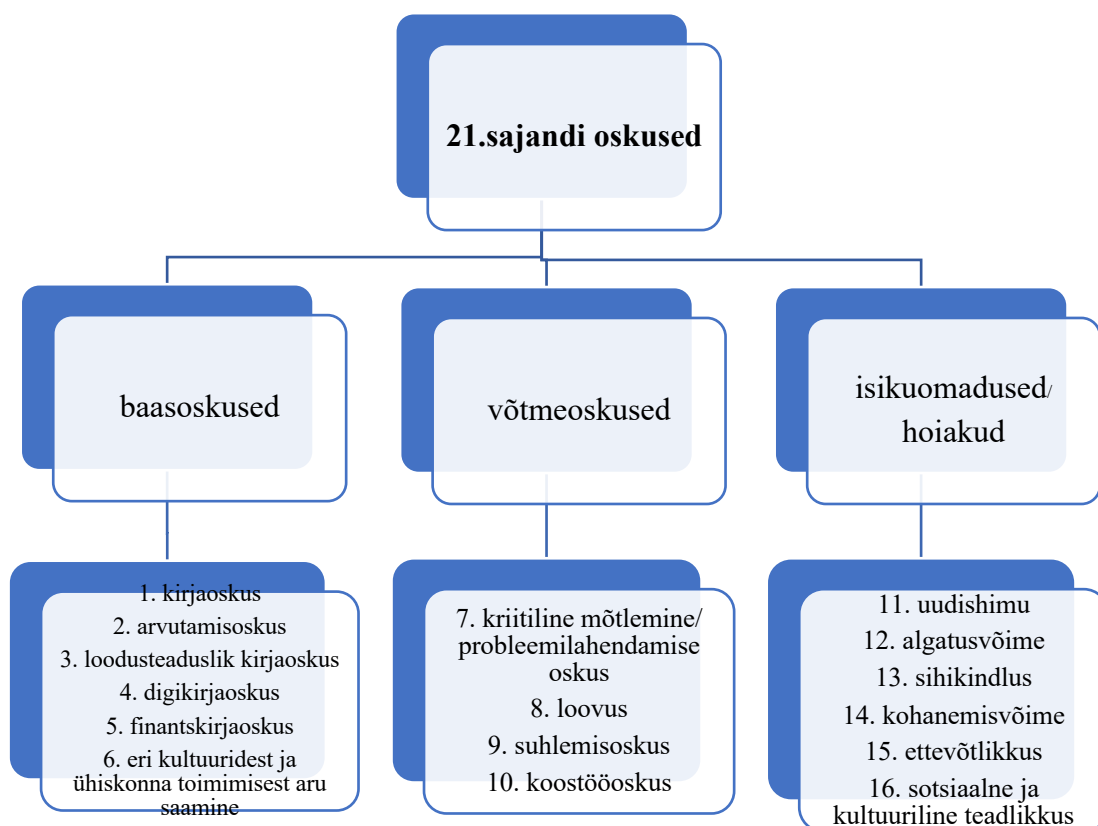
21.sajandi oskused

baasoskused

võtmeoskused

isikuomadused/ hoiakud

1. kirjaoskus
2. arvutamisoskus
3. loodusteaduslik kirjaoskus
4. digikirjaoskus
5. finantskirjaoskus
6. eri kultuuridest ja ühiskonna toimimisest aru saamine

7. kriitiline mõtlemine/ probleemilahendamise oskus
8. loovus
9. suhlemisoskus
10. koostööoskus

11. uudishimu
12. algatusvõime
13. sihikindlus
14. kohanemisvõime
15. ettevõtlikkus
16. sotsiaalne ja kultuuriline teadlikkus